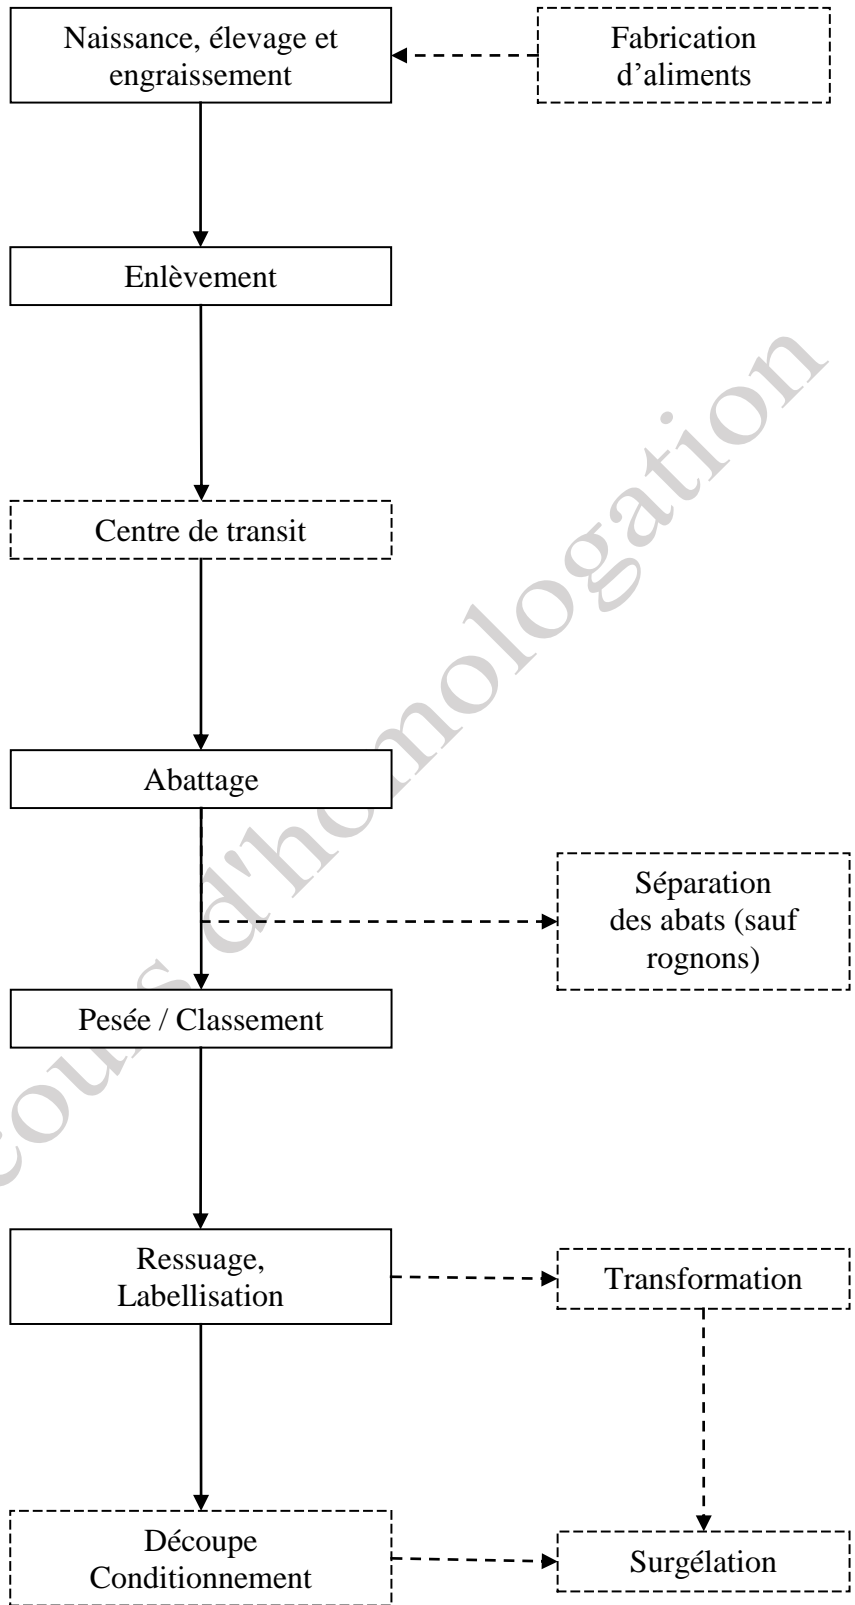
Naissance, élevage et engraissement

Fabrication d'aliments

Enlèvement

Centre de transit

Abattage

Séparation des abats (sauf rognons)

Pesée / Classement

Ressuage, Labellisation

Transformation

Découpe Conditionnement

Surgélation

cours d'homologation